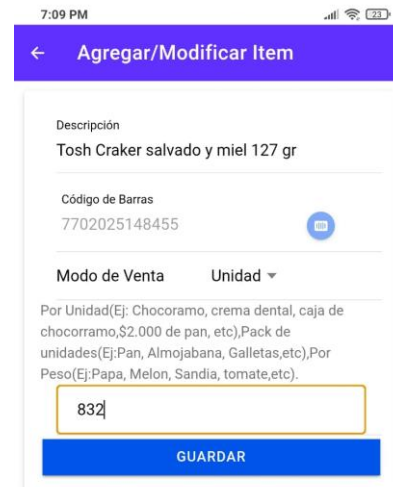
7:09 PM

23

Agregar/Modificar Item

Descripción

Tosh Craker salvado y miel 127 gr

Código de Barras

7702025148455

Modo de Venta Unidad

Por Unidad(Ej: Chocoramo, crema dental, caja de chocorramo,$2.000 de pan, etc),Pack de unidades(Ej:Pan, Almojabana, Galletas,etc),Por Peso(Ej:Papa, Melon, Sandia, tomate,etc).

832

GUARDAR